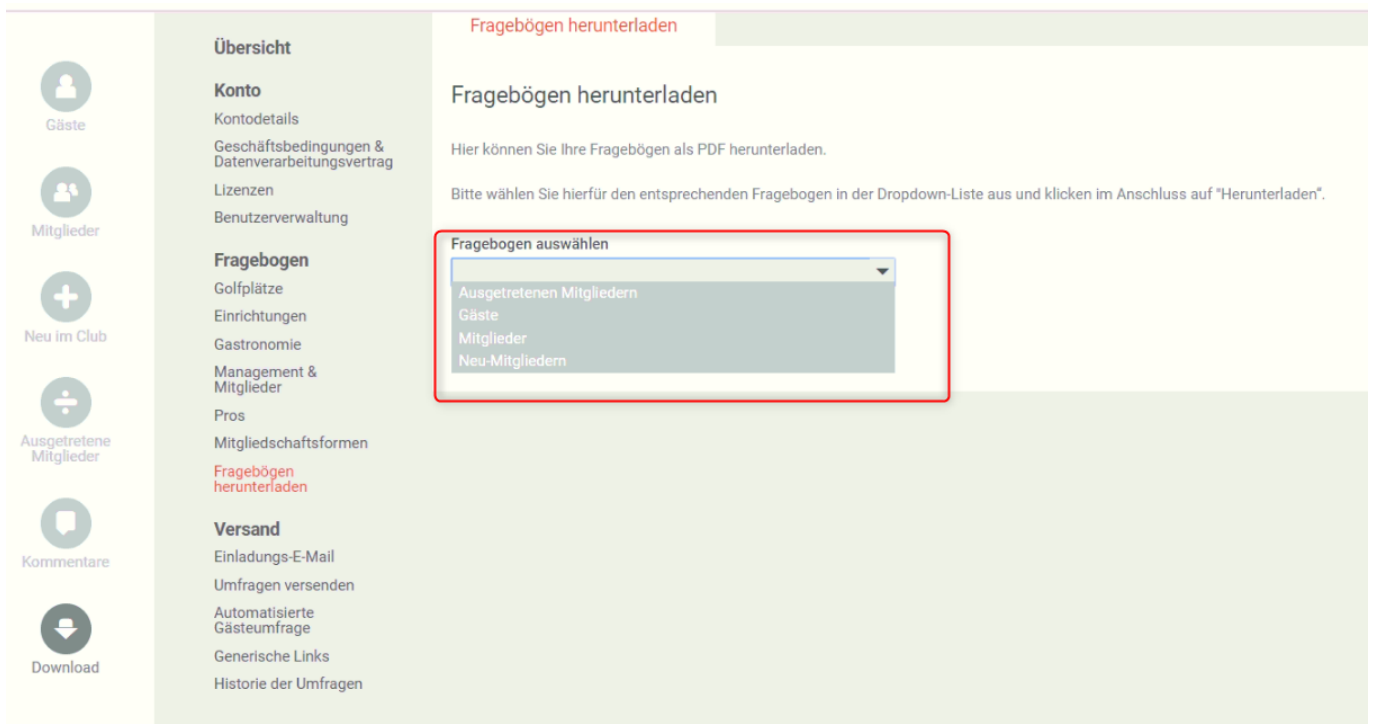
Gäste

Mitglieder

Neu im Club

Ausgetretene Mitglieder

Kommentare

Download

Übersicht

Konto

Kontodetails

Geschäftsbedingungen & Datenverarbeitungsvertrag

Lizenzen

Benutzerverwaltung

Fragebogen

Golfplätze

Einrichtungen

Gastronomie

Management & Mitglieder

Pros

Mitgliedschaftsformen

Fragebögen herunterladen

Versand

Einladungs-E-Mail

Umfragen versenden

Automatisierte Gästeumfrage

Generische Links

Historie der Umfragen

Fragebögen herunterladen

Fragebögen herunterladen

Hier können Sie Ihre Fragebögen als PDF herunterladen.

Bitte wählen Sie hierfür den entsprechenden Fragebogen in der Dropdown-Liste aus und klicken im Anschluss auf "Herunterladen".

Fragebogen auswählen

Ausgetretenen Mitgliedern
Gäste
Mitglieder
Neu-Mitgliedern